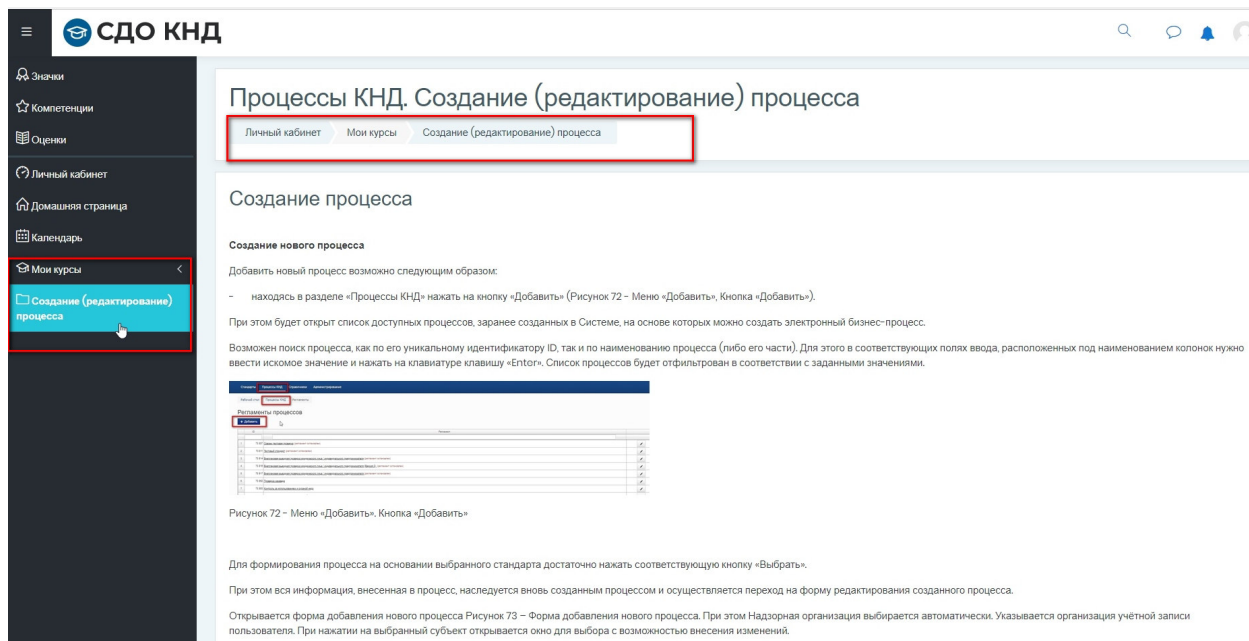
СДО КНД

Значки
Компетенции
Оценки
Личный кабинет
Домашняя страница
Календарь
Мои курсы
Создание (редактирование) процесса

Процессы КНД. Создание (редактирование) процесса

Личный кабинет / Мои курсы / Создание (редактирование) процесса

Создание процесса

Создание нового процесса

Добавить новый процесс возможно следующим образом:

– находясь в разделе «Процессы КНД» нажать на кнопку «Добавить» (Рисунок 72 – Меню «Добавить», Кнопка «Добавить»).

При этом будет открыт список доступных процессов, заранее созданных в Системе, на основе которых можно создать электронный бизнес-процесс.

Возможен поиск процесса, как по его уникальному идентификатору ID, так и по наименованию процесса (либо его части). Для этого в соответствующих полях ввода, расположенных под наименованием колонок нужно ввести искомое значение и нажать на клавиатуре клавишу «Enter». Список процессов будет отфильтрован в соответствии с заданными значениями.

Регламенты процессов
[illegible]

Рисунок 72 – Меню «Добавить». Кнопка «Добавить»

Для формирования процесса на основании выбранного стандарта достаточно нажать соответствующую кнопку «Выбрать».

При этом вся информация, внесенная в процесс, наследуется вновь созданным процессом и осуществляется переход на форму редактирования созданного процесса.

Открывается форма добавления нового процесса Рисунок 73 – Форма добавления нового процесса. При этом Надзорная организация выбирается автоматически. Указывается организация учётной записи пользователя. При нажатии на выбранный субъект открывается окно для выбора с возможностью внесения изменений.